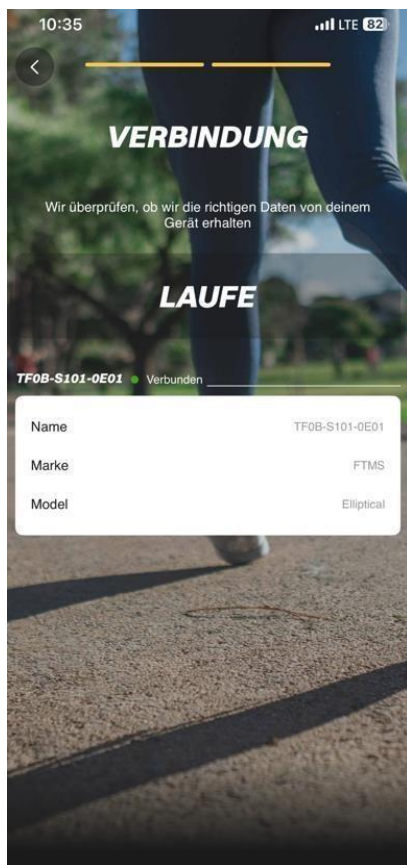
10:35

LTE 82

VERBINDUNG

Wir überprüfen, ob wir die richtigen Daten von deinem Gerät erhalten

LAUFE

TF0B-S101-0E01 Verbunden

| Name | TF0B-S101-0E01 |
|---|---|
| Marke | FTMS |
| Model | Elliptical |